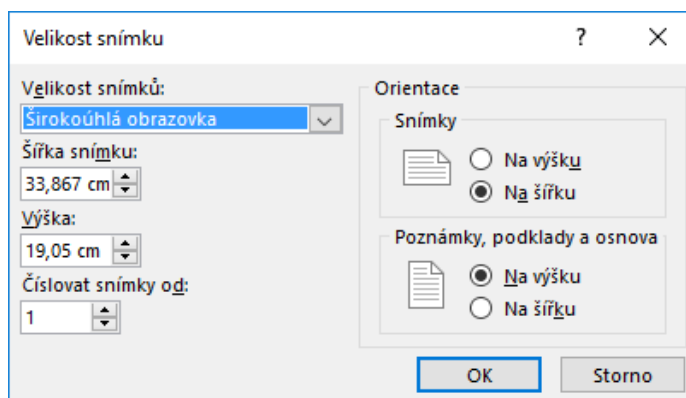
Velikost snímku

?

Velikost snímků:

Širokoúhlá obrazovka

Šířka snímku:

33,867 cm

Výška:

19,05 cm

Číslovat snímky od:

1

Orientace

Snímky

Na výšku

Na šířku

Poznámky, podklady a osnova

Na výšku

Na šířku

OK

Storno